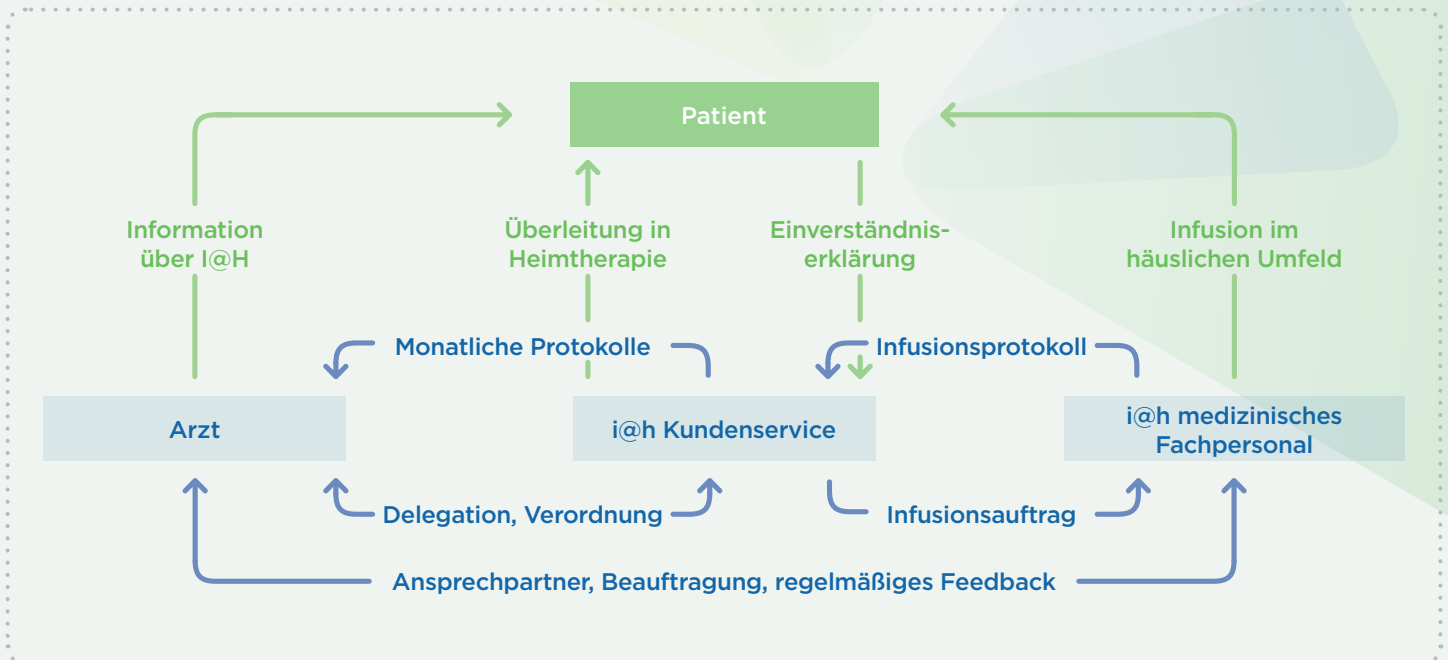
Patient

Information über I@H

Überleitung in Heimtherapie

Einverständnis-erklärung

Infusion im häuslichen Umfeld

Monatliche Protokolle

Infusionsprotokoll

Arzt

i@h Kundenservice

i@h medizinisches Fachpersonal

Delegation, Verordnung

Infusionsauftrag

Ansprechpartner, Beauftragung, regelmäßiges Feedback